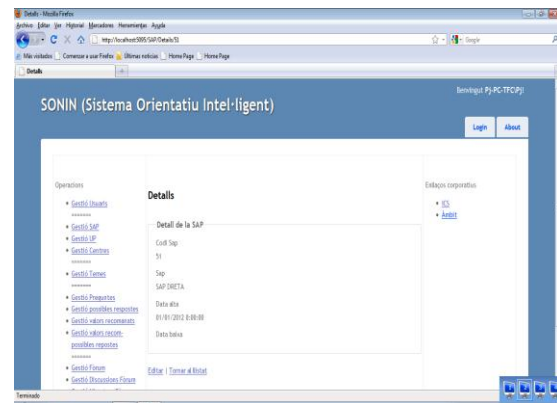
Details - Mozilla Firefox
Archivo Editar Ver Historial Marcadores Herramientas Ayuda
http://localhost:5995/SAP/Details/51
Google
Más visitados Comenzar a usar Firefox Últimas noticias Home Page Home Page
Details

SONIN (Sistema Orientatiu Intel·ligent)

Benvingut PJ-PC-TFC\PJ

Login About

Operacions
• Gestió Usuaris
--------
• Gestió SAP
• Gestió UP
• Gestió Centres
--------
• Gestió Temes
--------
• Gestió Preguntes
• Gestió possibles respostes
• Gestió valors recomanats
• Gestió valors recom-possibles repostes
--------
• Gestió Forum
• Gestió Discussions Forum

Details

Detall de la SAP
Codi Sap
51
Sap
SAP DRETA
Data alta
01/01/2012 0:00:00
Data baixa

Editar | Tornar al llistat

Enllaços corporatius
• ICS
• Àmbit

Terminado